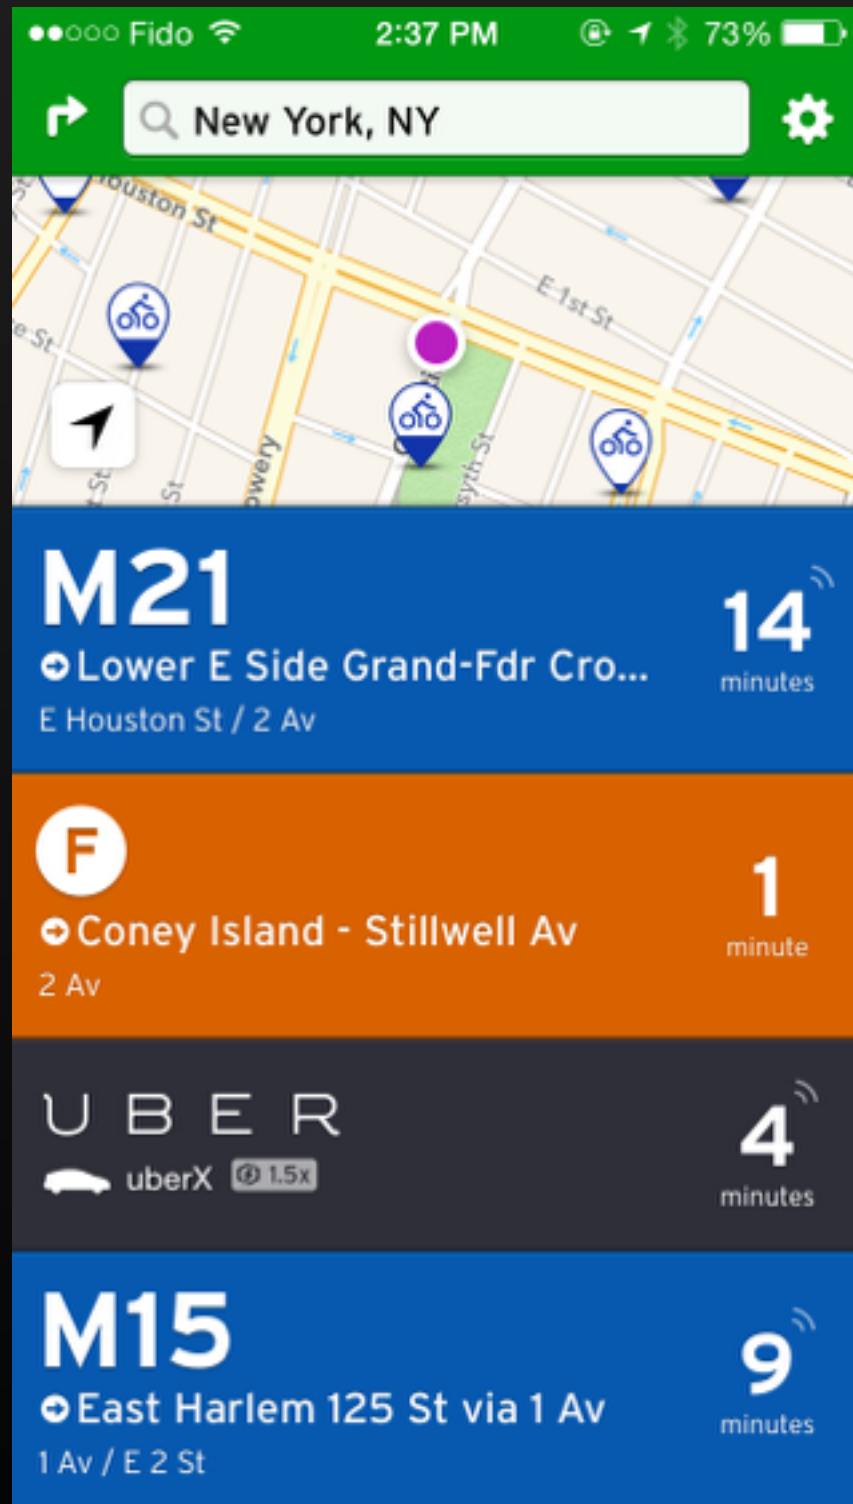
●●○○○ Fido 2:37 PM 73%

New York, NY

Houston St
E 1st St
e St
St
St
owery
syth St

M21
Lower E Side Grand-Fdr Cro...
E Houston St / 2 Av
14
minutes

F
Coney Island - Stillwell Av
2 Av
1
minute

UBER
uberX 1.5x
4
minutes

M15
East Harlem 125 St via 1 Av
1 Av / E 2 St
9
minutes